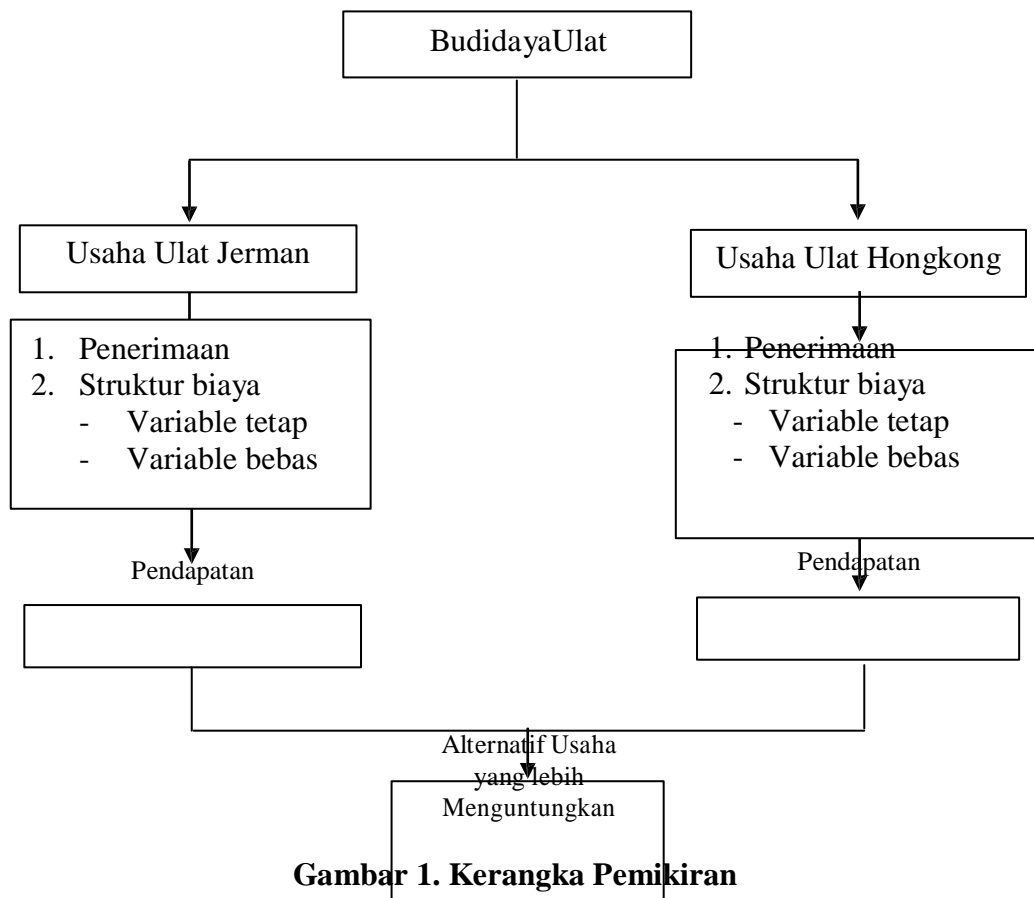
BudidayaUlat

Usaha Ulat Jerman

1. Penerimaan
2. Struktur biaya
- Variable tetap
- Variable bebas

Pendapatan

Usaha Ulat Hongkong

1. Penerimaan
2. Struktur biaya
- Variable tetap
- Variable bebas

Pendapatan

Alternatif Usaha yang lebih Menguntungkan

Gambar 1. Kerangka Pemikiran